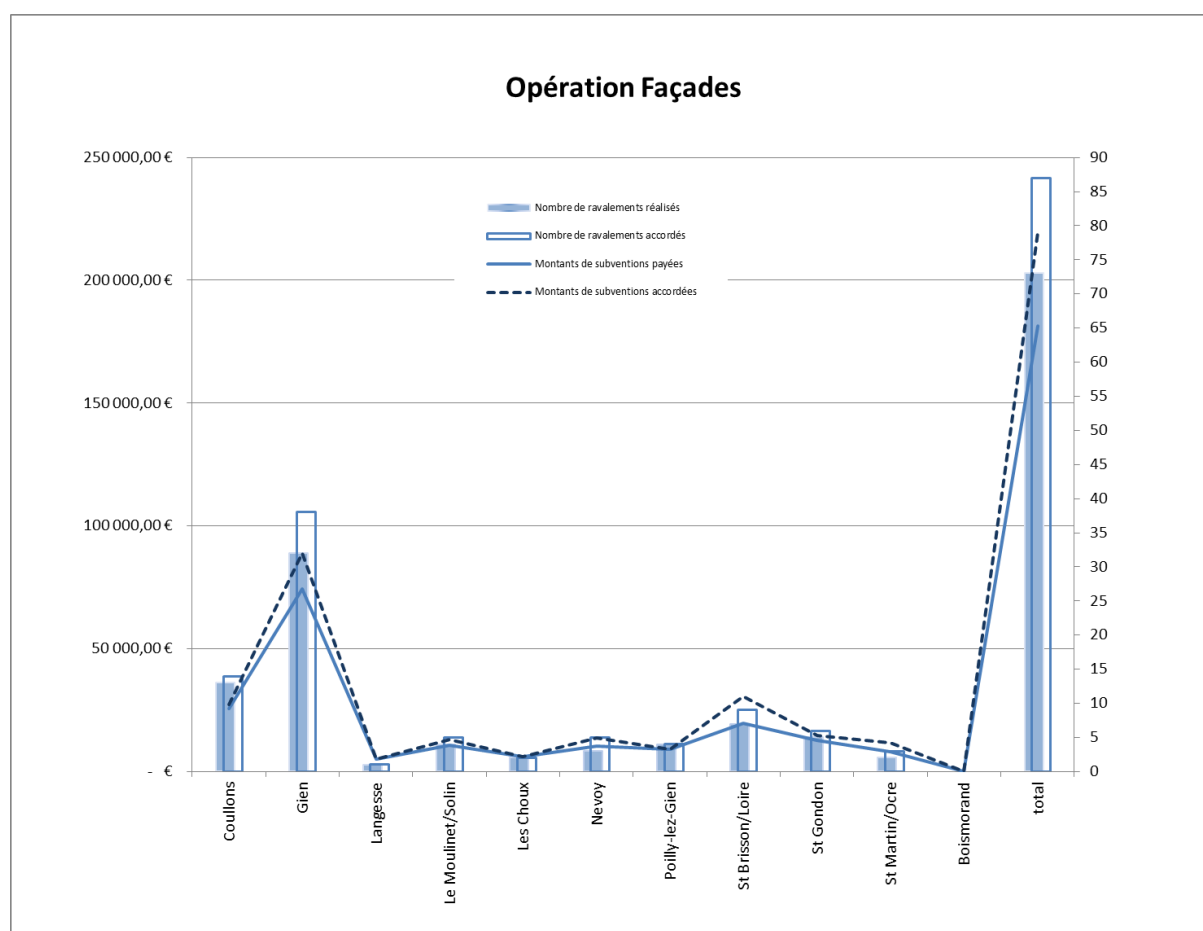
Opération Façades

Nombre de ravalements réalisés
Nombre de ravalements accordés
Montants de subventions payées
Montants de subventions accordées

250 000,00 €
200 000,00 €
150 000,00 €
100 000,00 €
50 000,00 €
- €

90
85
80
75
70
65
60
55
50
45
40
35
30
25
20
15
10
5
0

Coullons
Gien
Langesse
Le Moulinet/Solin
Les Choux
Nevoy
Poilly-lez-Gien
St Brisson/Loire
St Gondon
St Martin/Ocre
Boismorand
total